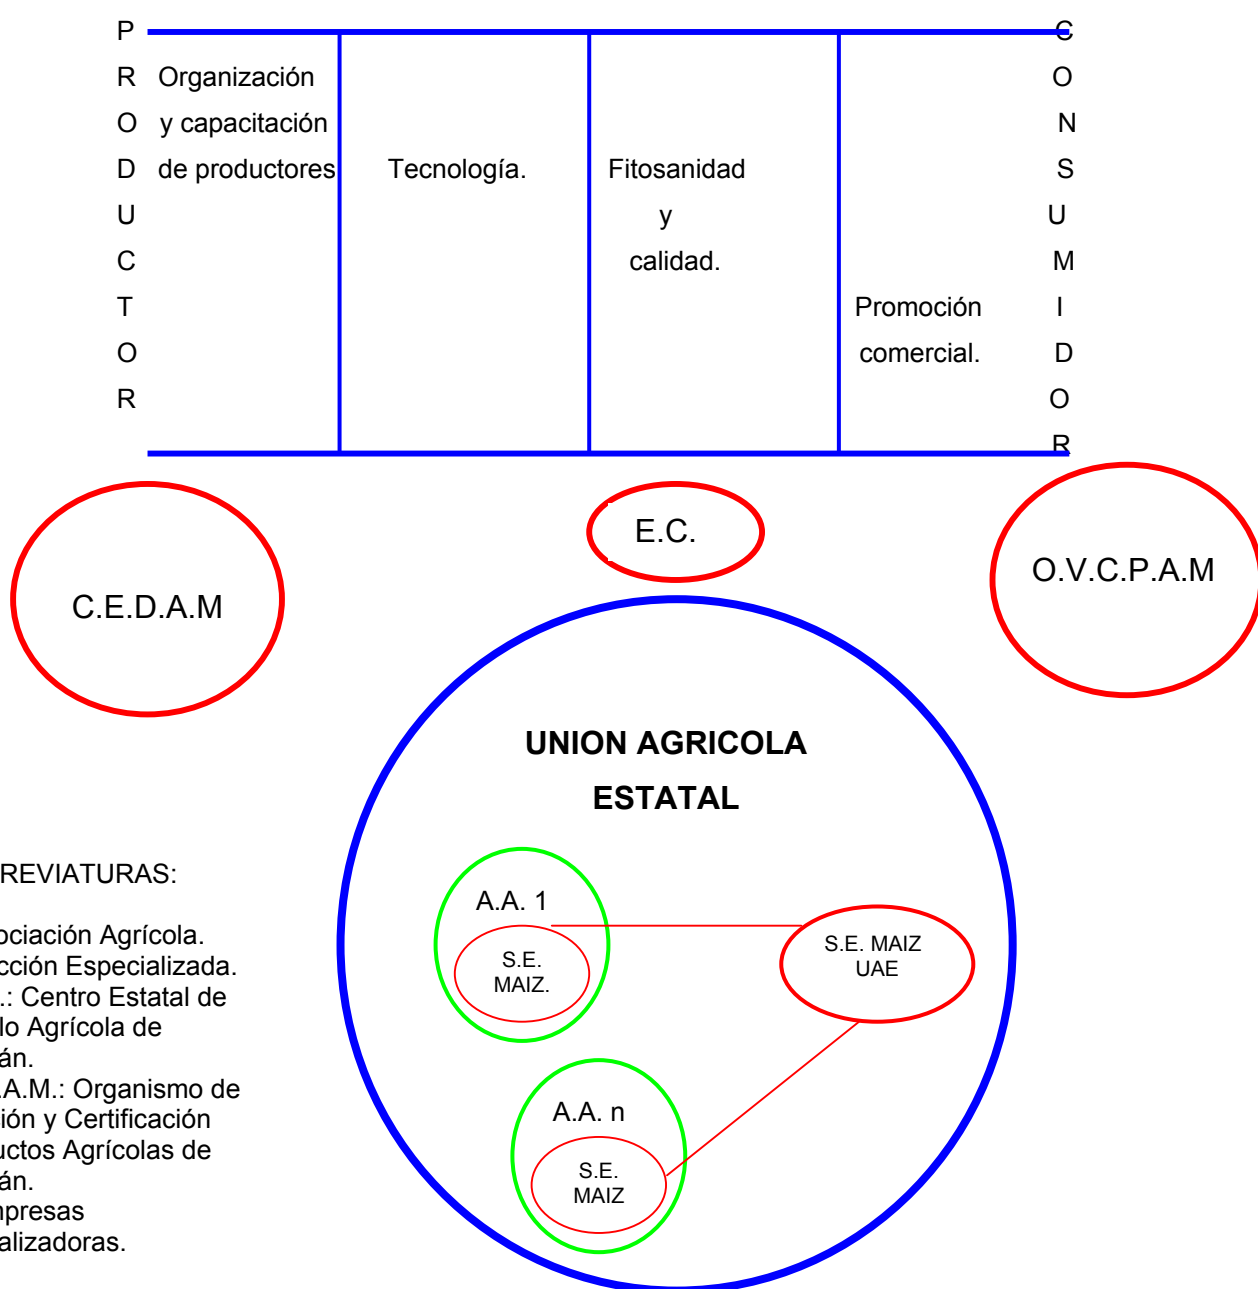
PRODUCTOR

Organización y capacitación de productores

Tecnología.

Fitosanidad y calidad.

Promoción comercial.

CONSUMIDOR

C.E.D.A.M

E.C.

O.V.C.P.A.M

UNION AGRICOLA ESTATAL

A.A. 1

S.E. MAIZ.

S.E. MAIZ UAE

A.A. n

S.E. MAIZ

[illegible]REVIATURAS:

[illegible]ociación Agrícola.
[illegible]cción Especializada.
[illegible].: Centro Estatal de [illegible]lo Agrícola de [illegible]án.
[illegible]A.M.: Organismo de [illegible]ión y Certificación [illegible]uctos Agrícolas de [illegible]án.
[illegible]mpresas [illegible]alizadoras.